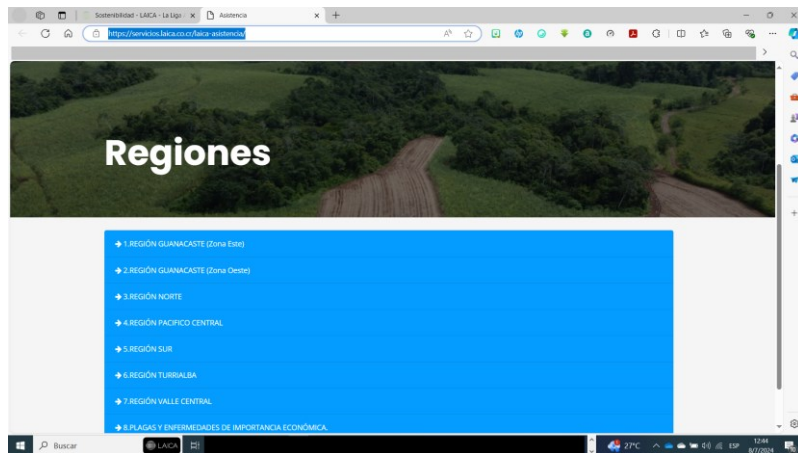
Sostenibilidad - LAICA - La Liga | × Asistencia × +

https://servicios.laica.co.cr/laica-asistencia/

Regiones

1.REGIÓN GUANACASTE (Zona Este)

2.REGIÓN GUANACASTE (Zona Oeste)

3.REGIÓN NORTE

4.REGIÓN PACIFICO CENTRAL

5.REGIÓN SUR

6.REGIÓN TURRIALBA

7.REGIÓN VALLE CENTRAL

8.PLAGAS Y ENFERMEDADES DE IMPORTANCIA ECONÓMICA.

Buscar LAICA 27°C ESP 12:44 8/7/2024